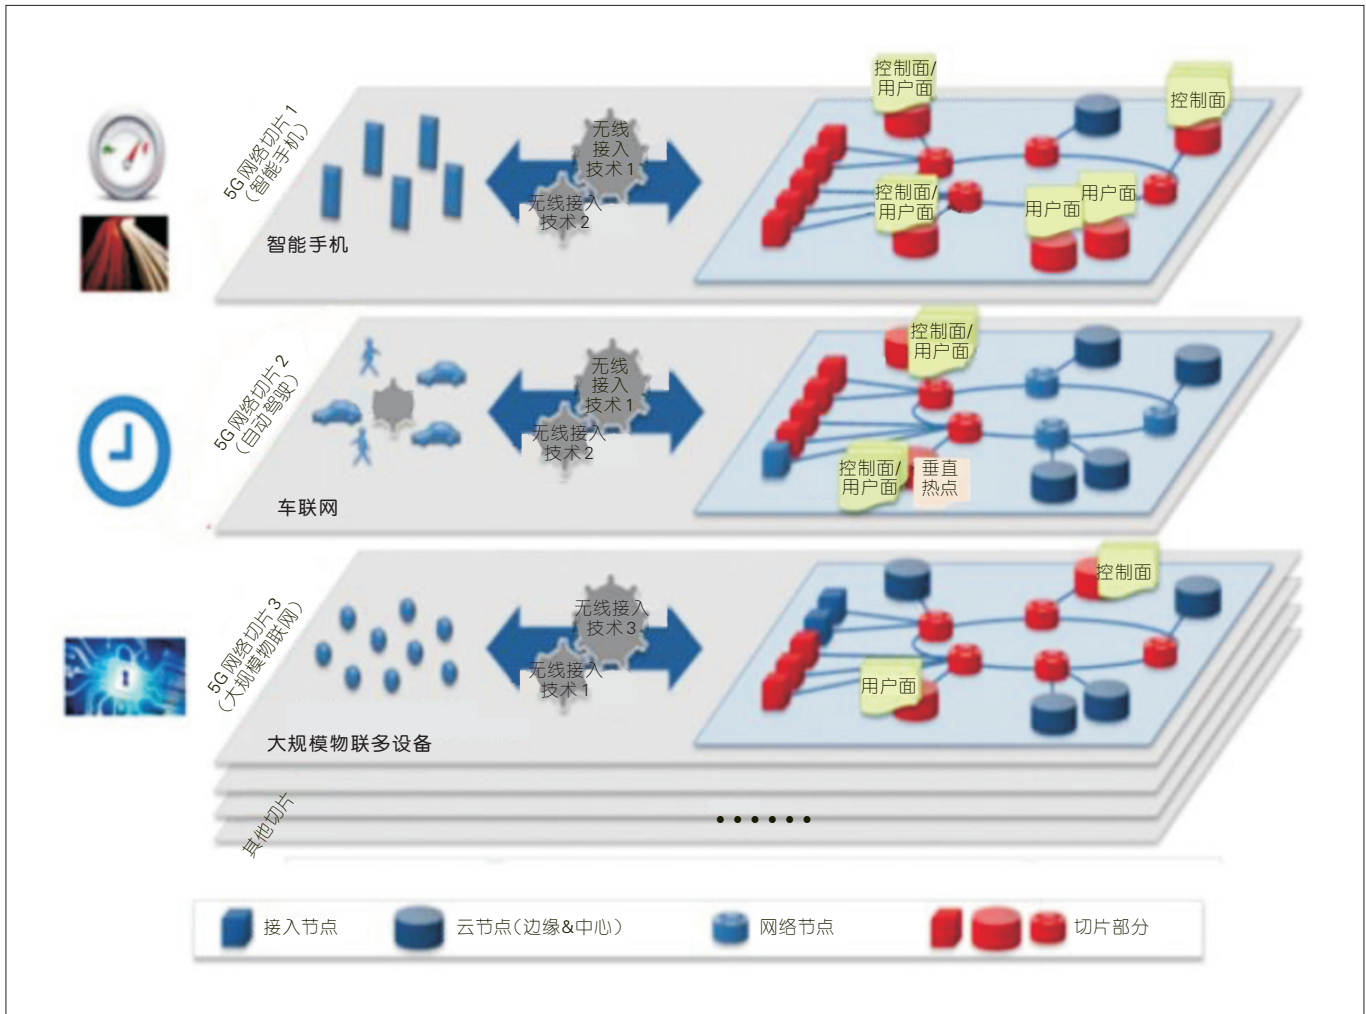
5G网络切片1（智能手机）

智能手机

无线接入技术1

无线接入技术2

控制面/用户面

控制面

控制面/用户面

用户面

用户面

5G网络切片2（自动驾驶）

车联网

无线接入技术1

无线接入技术2

控制面/用户面

控制面/用户面

垂直热点

5G网络切片3（大规模物联网）

大规模物联多设备

无线接入技术3

无线接入技术1

控制面

用户面

其他切片

……

接入节点 云节点（边缘&中心） 网络节点 切片部分